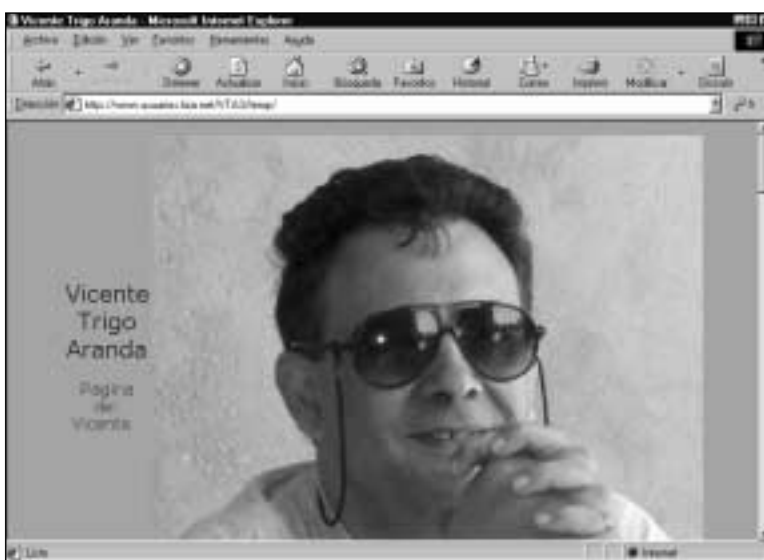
Vicente Trigo Aranda - Microsoft Internet Explorer

Archivo Edición Ver Favoritos Herramientas Ayuda

Atrás Detener Actualizar Inicio Búsqueda Favoritos Historial Correo Imprimir Modificar Discutir

Dirección https://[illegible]

Vicente Trigo Aranda

Pagina de Vicente

Listo

Internet